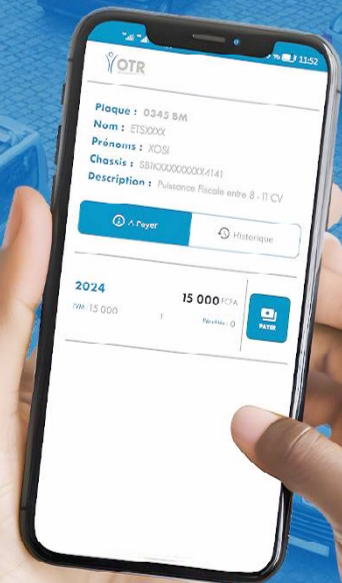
11:52

OTR

Plaque : 0345 BM
Nom : ETSXXXX
Prénoms : XOSI
Chassis : SBNXXXXXXXXXX4141
Description : Puissance Fiscale entre 8 - 11 CV

A Payer
Historique

2024
15 000 FCFA
TVM : 15 000
Pénalités : 0
PAYER